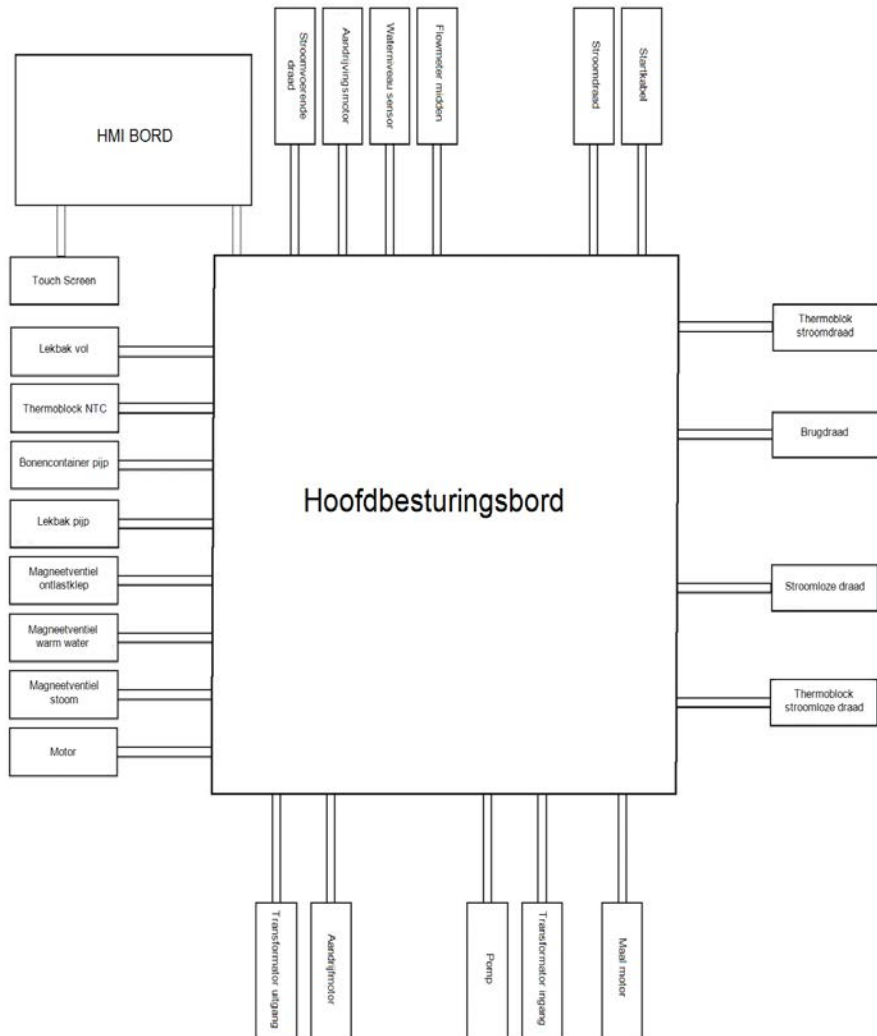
HMI BORD

Stroomvoerende draad

Aandrijvingsmotor

Waterniveau sensor

Flowmeter midden

Stroomdraad

Startkabel

Touch Screen

Lekbak vol

Thermoblock NTC

Bonencontainer pijp

Lekbak pijp

Magneetventiel ontlastklep

Magneetventiel warm water

Magneetventiel stoom

Motor

Hoofdbesturingsbord

Thermoblok stroomdraad

Brugdraad

Stroomloze draad

Thermoblock stroomloze draad

Transformator uitgang

Aandrijfmotor

Pomp

Transformator ingang

Maal motor